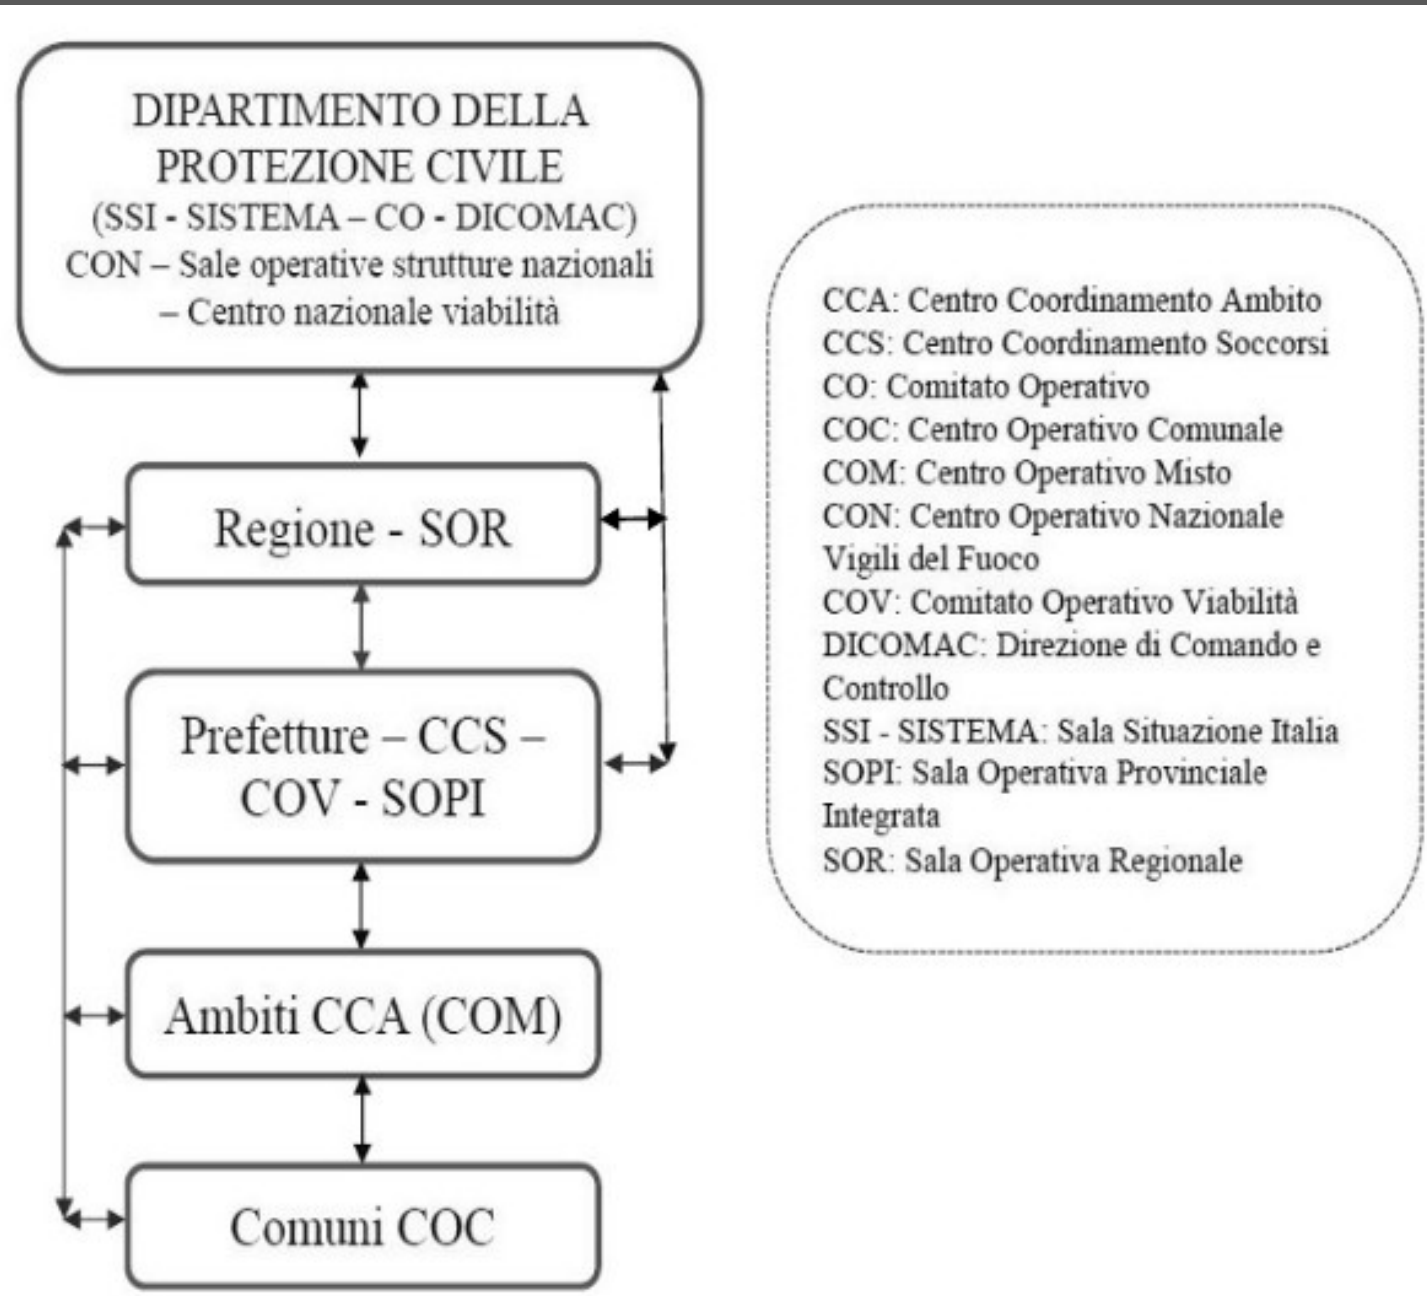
DIPARTIMENTO DELLA PROTEZIONE CIVILE
(SSI - SISTEMA – CO - DICOMAC)
CON – Sale operative strutture nazionali – Centro nazionale viabilità

Regione - SOR

Prefetture – CCS – COV - SOPI

Ambiti CCA (COM)

Comuni COC

CCA: Centro Coordinamento Ambito
CCS: Centro Coordinamento Soccorsi
CO: Comitato Operativo
COC: Centro Operativo Comunale
COM: Centro Operativo Misto
CON: Centro Operativo Nazionale Vigili del Fuoco
COV: Comitato Operativo Viabilità
DICOMAC: Direzione di Comando e Controllo
SSI - SISTEMA: Sala Situazione Italia
SOPI: Sala Operativa Provinciale Integrata
SOR: Sala Operativa Regionale